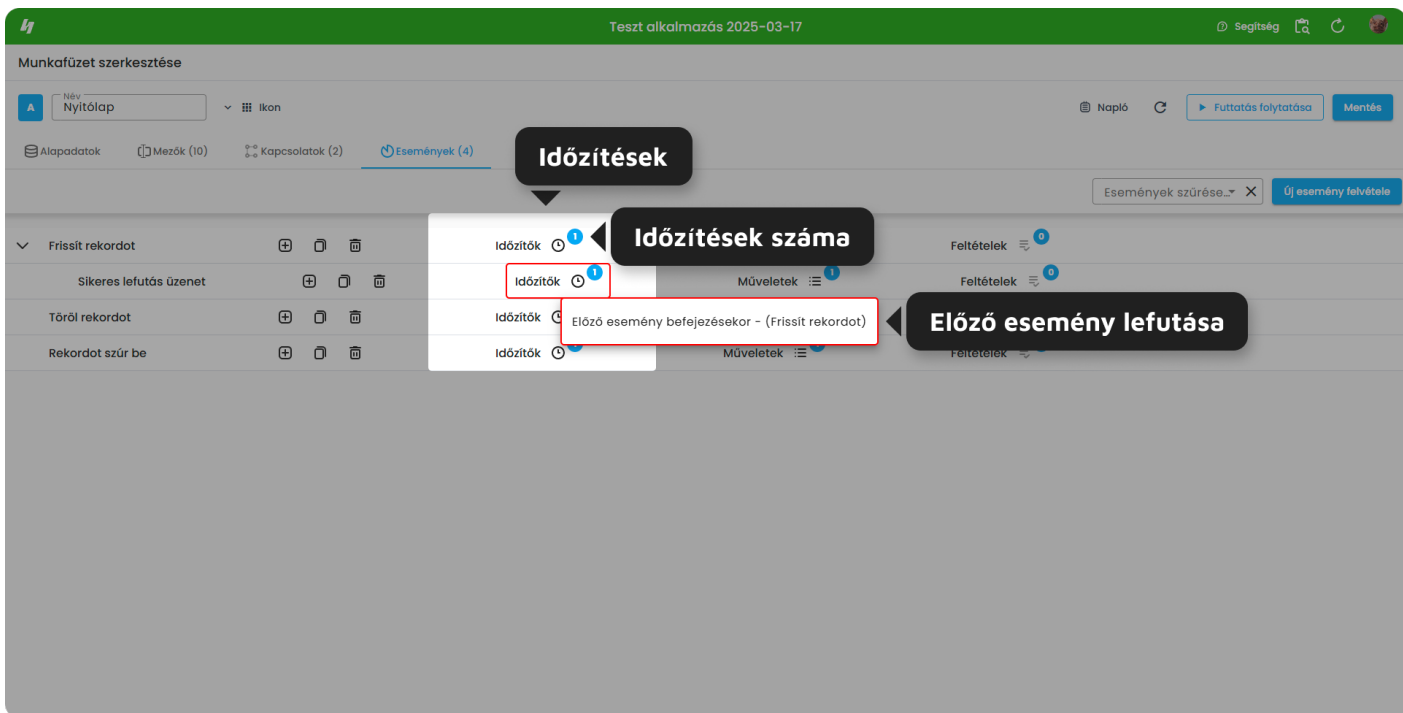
Teszt alkalmazás 2025-03-17

Segítség

Munkafüzet szerkesztése

A
Név
Nyitólap

Ikon

Napló

Futtatás folytatása

Mentés

Alapadatok

Mezők (10)

Kapcsolatok (2)

Események (4)

Időzítések

Események szűrése...

Új esemény felvétele

Frissít rekordot

Időzítők 1

Időzítések száma

Feltételek 0

Sikeres lefutás üzenet

Időzítők 1

Műveletek 1

Feltételek 0

Töröl rekordot

Időzítők

Előző esemény befejezésekor - (Frissít rekordot)

Előző esemény lefutása

Rekordot szúr be

Időzítők

Műveletek

Feltételek